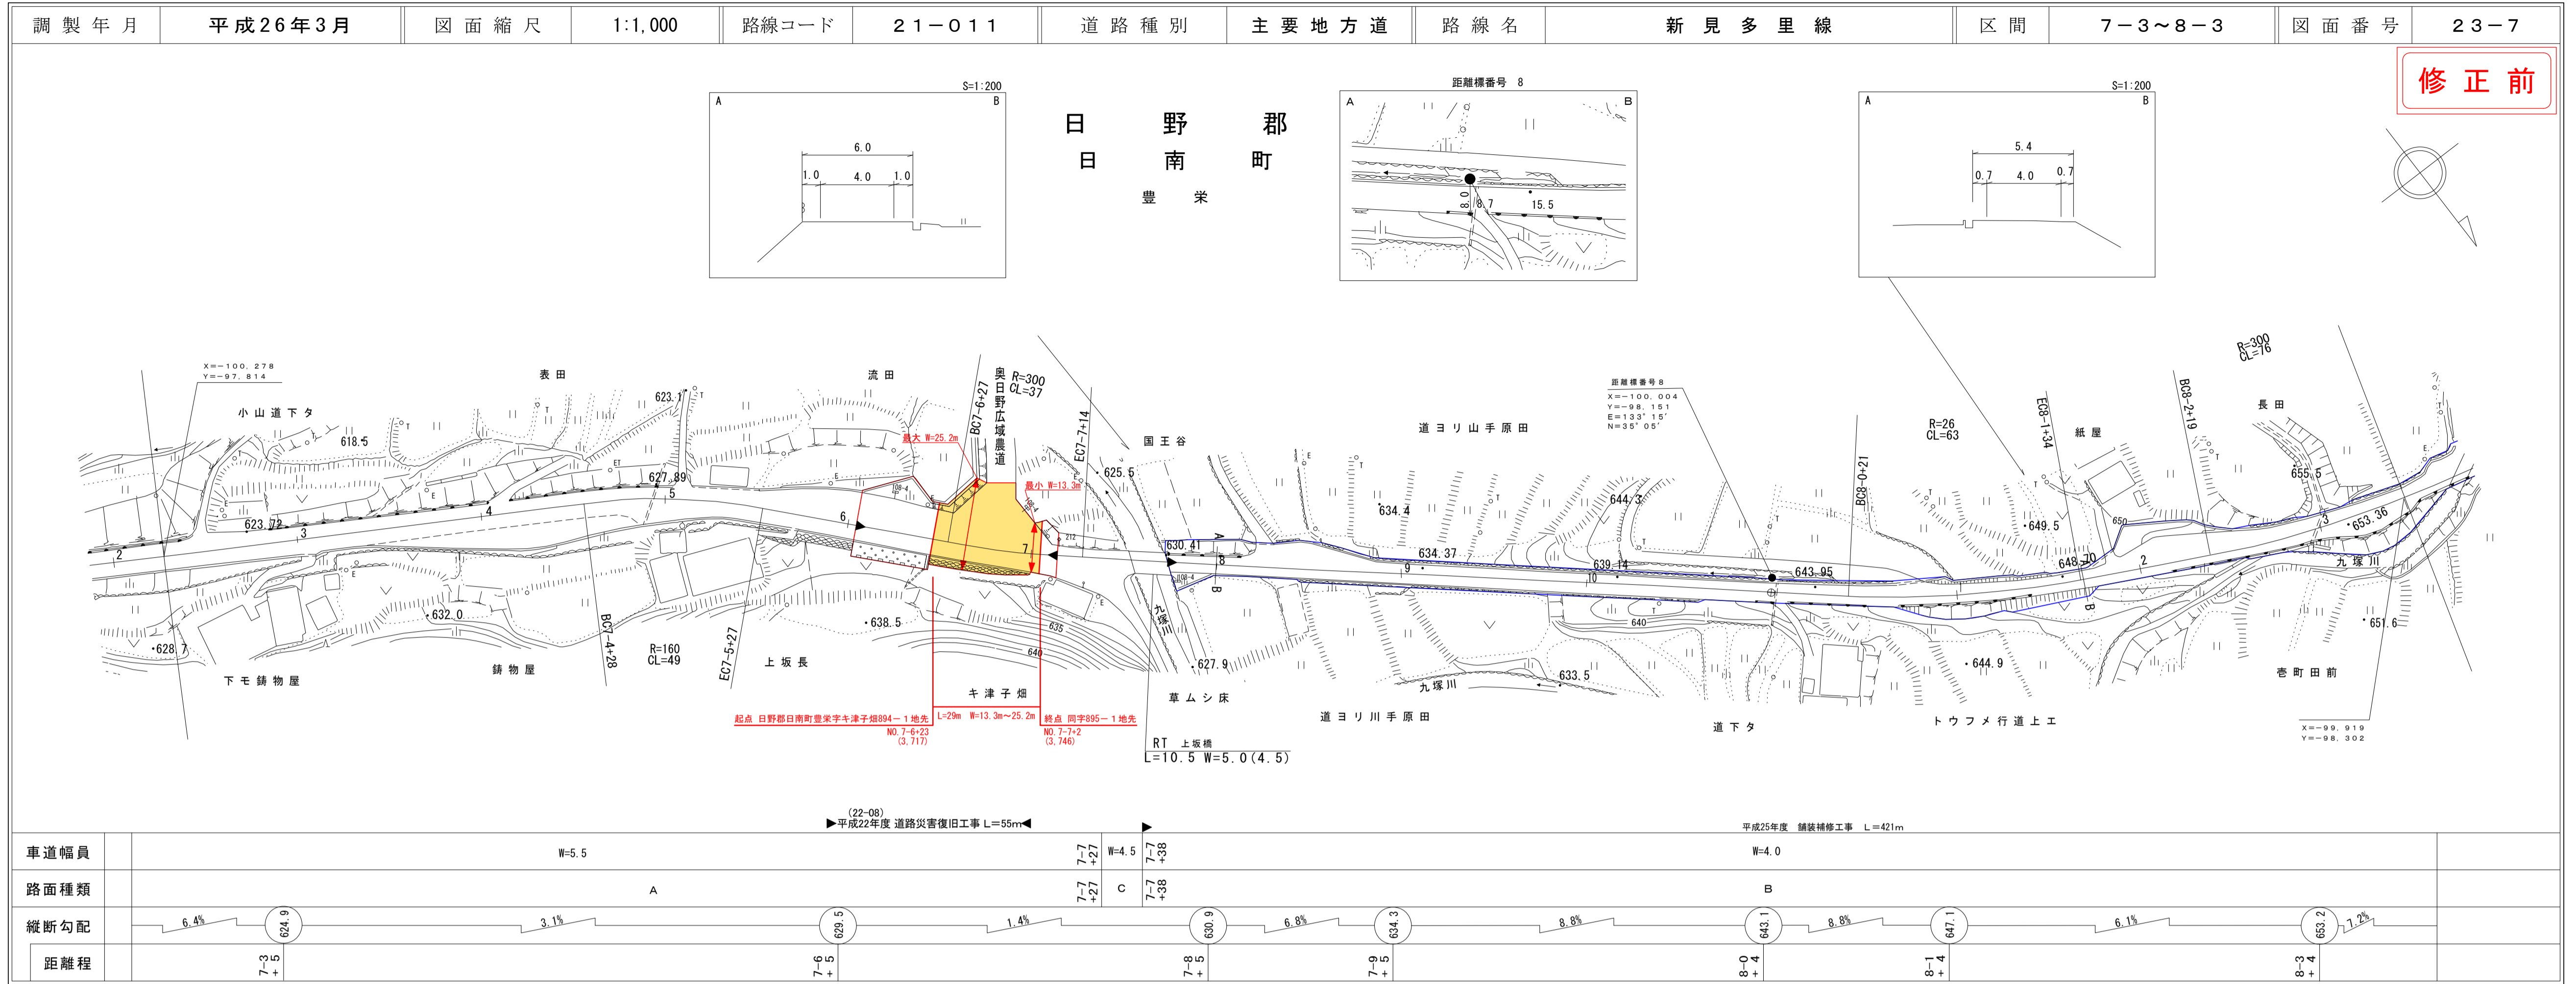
| 調製年月 | 平成26年3月 | 図面縮尺 | 1:1,000 | 路線コード | 21−011 | 道路種別 | 主要地方道 | 路線名 | 新見多里線 | 区間 | 7−3〜8−3 | 図面番号 | 23−7 |
|---|---|---|---|---|---|---|---|---|---|---|---|---|---|

修正前

日野郡
日南町
豊栄

S=1:200
A B
6.0
1.0 4.0 1.0

距離標番号 8
A B
8.0 8.7 15.5

S=1:200
A B
5.4
0.7 4.0 0.7

X=−100, 278
Y=−97, 814

表田
流田
小山道下タ
623.1
618.5
627.89
623.72
2 3 4 5 6 7 8 9 10
最大 W=25.2m
最小 W=13.3m
BC7−6+27
奥日野広域農道
R=300
CL=37
EC7−7+14
625.6
国王谷
630.41
634.4
634.37
道ヨリ山手原田
距離標番号 8
X=−100, 004
Y=−98, 151
E=133° 15'
N=35° 05'
644.3
639.14
643.95
BC8−0+21
R=26
CL=63
EC8−1+34
紙屋
BC8−2+19
R=300
CL=76
長田
649.5
648.70
655.5
653.36
九塚川
651.6
644.9
壱町田前
X=−99, 919
Y=−98, 302
トウフメ行道上エ
道下タ
633.5
九塚川
道ヨリ川手原田
草ムシ床
627.9
九塚川
635
640
638.5
632.0
628.7
下モ鋳物屋
鋳物屋
BC7−4+28
R=160
CL=49
EC7−5+27
上坂長
キ津子畑
起点 日野郡日南町豊栄字キ津子畑894−1地先
NO.7−6+23
(3,717)
L=29m W=13.3m〜25.2m
終点 同字895−1地先
NO.7−7+2
(3,746)
RT 上坂橋
L=10.5 W=5.0(4.5)

(22−08)
▶平成22年度 道路災害復旧工事 L=55m◀
平成25年度 舗装補修工事 L=421m

| 車道幅員 | W=5.5 | 7−7+27 | W=4.5 | 7−7+38 | W=4.0 |
|---|---|---|---|---|---|
| 路面種類 | A | 7−7+27 | C | 7−7+38 | B |
| 縦断勾配 | 6.4% 624.9 3.1% 629.5 1.4% 630.9 6.8% 634.3 8.8% 643.1 8.8% 647.1 6.1% 653.2 7.2% | | | | |
| 距離程 | 7−3+5 7−6+5 7−8+5 7−9+5 8−0+4 8−1+4 8−3+4 | | | | |